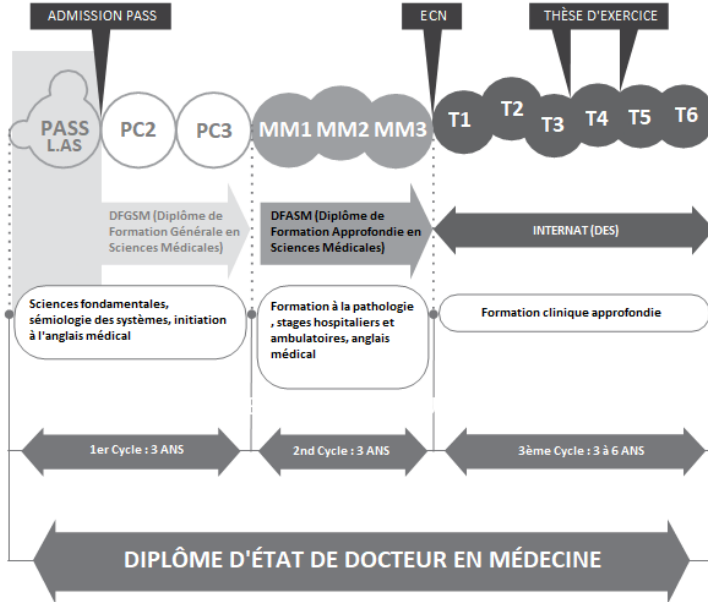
ADMISSION PASS

ECN

THÈSE D'EXERCICE

PASS
L.AS

PC2

PC3

MM1 MM2 MM3

T1

T2

T3

T4

T5

T6

DFGSM (Diplôme de Formation Générale en Sciences Médicales)

DFASM (Diplôme de Formation Approfondie en Sciences Médicales)

INTERNAT (DES)

Sciences fondamentales, sémiologie des systèmes, initiation à l'anglais médical

Formation à la pathologie , stages hospitaliers et ambulatoires, anglais médical

Formation clinique approfondie

1er Cycle : 3 ANS

2nd Cycle : 3 ANS

3ème Cycle : 3 à 6 ANS

DIPLÔME D'ÉTAT DE DOCTEUR EN MÉDECINE